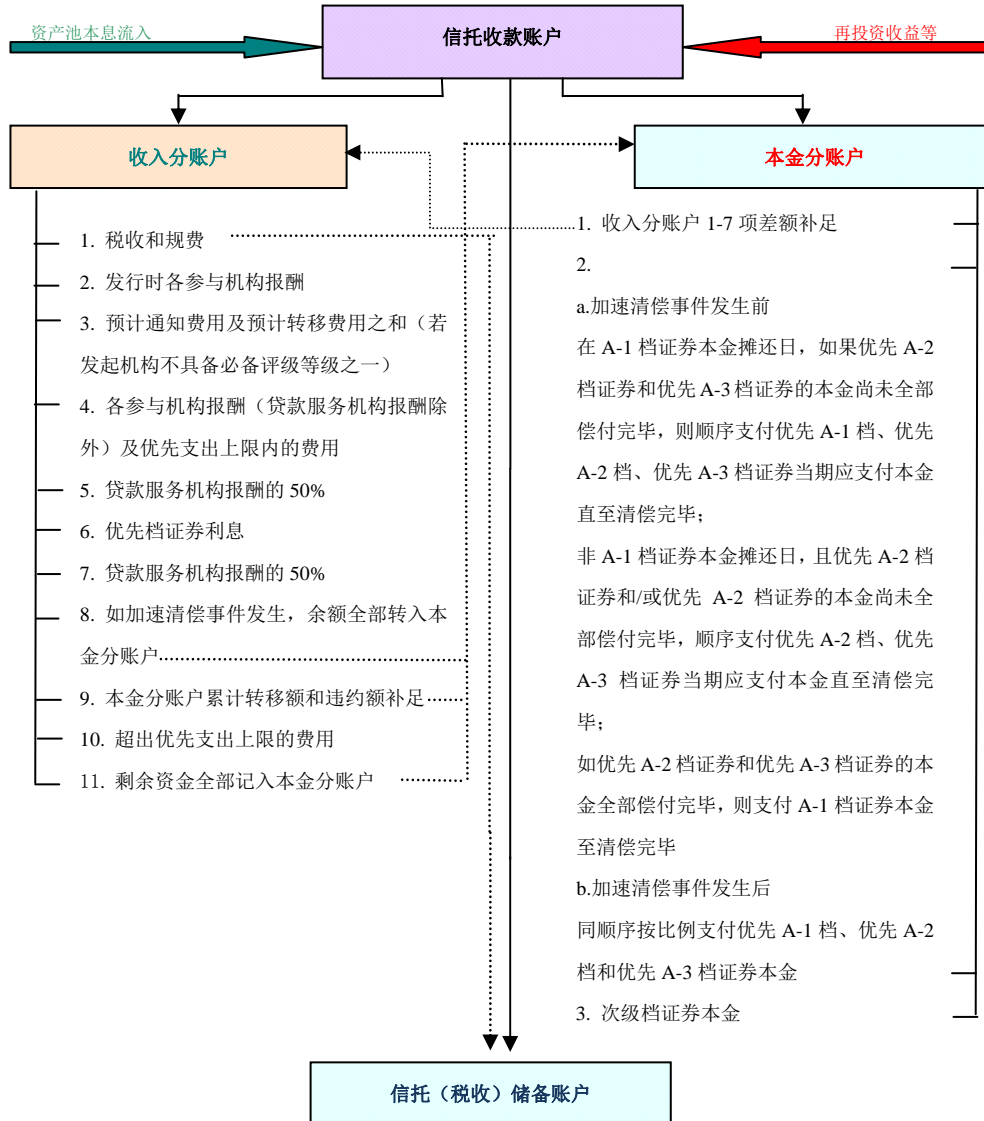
资产池本息流入

信托收款账户

再投资收益等

收入分账户

本金分账户

1. 税收和规费

2. 发行时各参与机构报酬

3. 预计通知费用及预计转移费用之和（若发起机构不具备必备评级等级之一）

4. 各参与机构报酬（贷款服务机构报酬除外）及优先支出上限内的费用

5. 贷款服务机构报酬的 50%

6. 优先档证券利息

7. 贷款服务机构报酬的 50%

8. 如加速清偿事件发生，余额全部转入本金分账户

9. 本金分账户累计转移额和违约额补足

10. 超出优先支出上限的费用

11. 剩余资金全部记入本金分账户

1. 收入分账户 1-7 项差额补足

2.

a.加速清偿事件发生前

在 A-1 档证券本金摊还日，如果优先 A-2 档证券和优先 A-3 档证券的本金尚未全部偿付完毕，则顺序支付优先 A-1 档、优先 A-2 档、优先 A-3 档证券当期应支付本金直至清偿完毕；

非 A-1 档证券本金摊还日，且优先 A-2 档证券和/或优先 A-2 档证券的本金尚未全部偿付完毕，顺序支付优先 A-2 档、优先 A-3 档证券当期应支付本金直至清偿完毕；

如优先 A-2 档证券和优先 A-3 档证券的本金全部偿付完毕，则支付 A-1 档证券本金至清偿完毕

b.加速清偿事件发生后

同顺序按比例支付优先 A-1 档、优先 A-2 档和优先 A-3 档证券本金

3. 次级档证券本金

信托（税收）储备账户